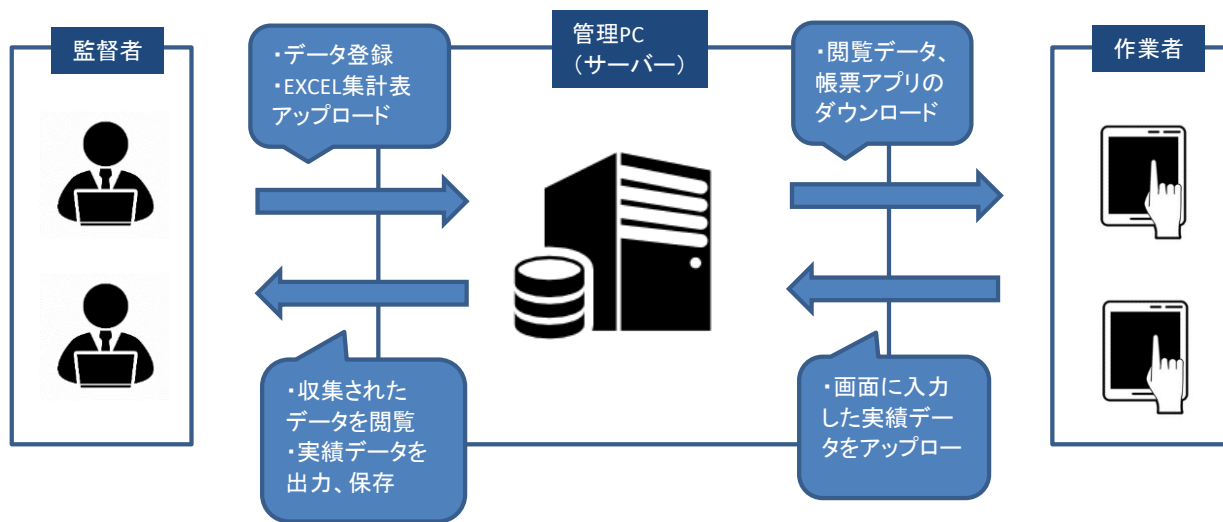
監督者

・データ登録
・EXCEL集計表アップロード

管理PC
（サーバー）

・閲覧データ、帳票アプリのダウンロード

作業者

・収集されたデータを閲覧
・実績データを出力、保存

・画面に入力した実績データをアップロー